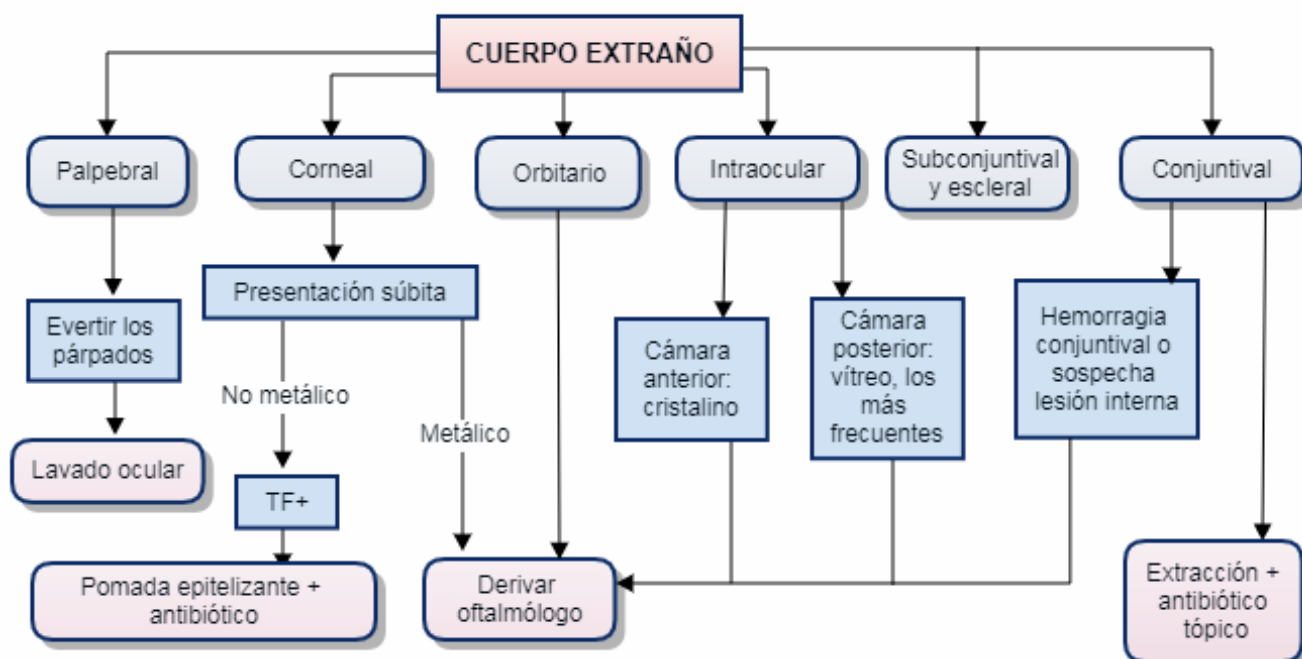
CUERPO EXTRAÑO

Palpebral

Corneal

Orbitario

Intraocular

Subconjuntival y escleral

Conjuntival

Evertir los párpados

Lavado ocular

Presentación súbita

No metálico

Metálico

TF+

Pomada epitelizante + antibiótico

Derivar oftalmólogo

Cámara anterior: cristalino

Cámara posterior: vítreo, los más frecuentes

Hemorragia conjuntival o sospecha lesión interna

Extracción + antibiótico tópico